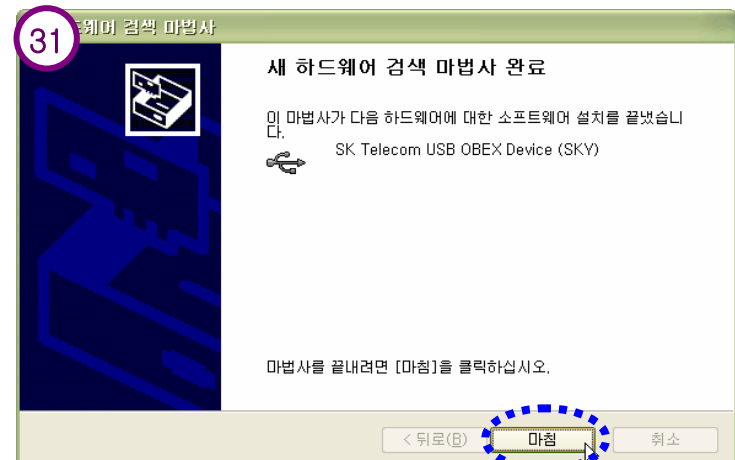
31

드웨어 검색 마법사

새 하드웨어 검색 마법사 완료

이 마법사가 다음 하드웨어에 대한 소프트웨어 설치를 끝냈습니다.

SK Telecom USB OBEX Device (SKY)

마법사를 끝내려면 [마침]을 클릭하십시오.

< 뒤로(B)
마침
취소